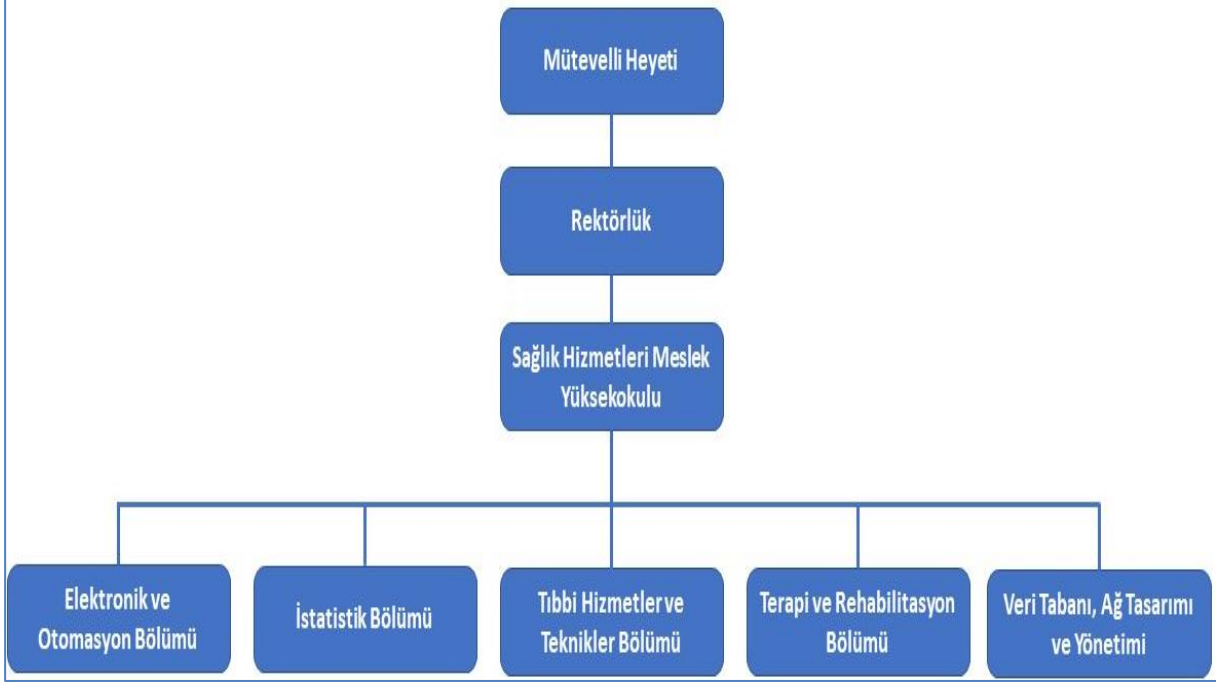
Mütevelli Heyeti

Rektörlük

Sağlık Hizmetleri Meslek Yüksekokulu

Elektronik ve Otomasyon Bölümü

İstatistik Bölümü

Tıbbi Hizmetler ve Teknikler Bölümü

Terapi ve Rehabilitasyon Bölümü

Veri Tabanı, Ağ Tasarımı ve Yönetimi